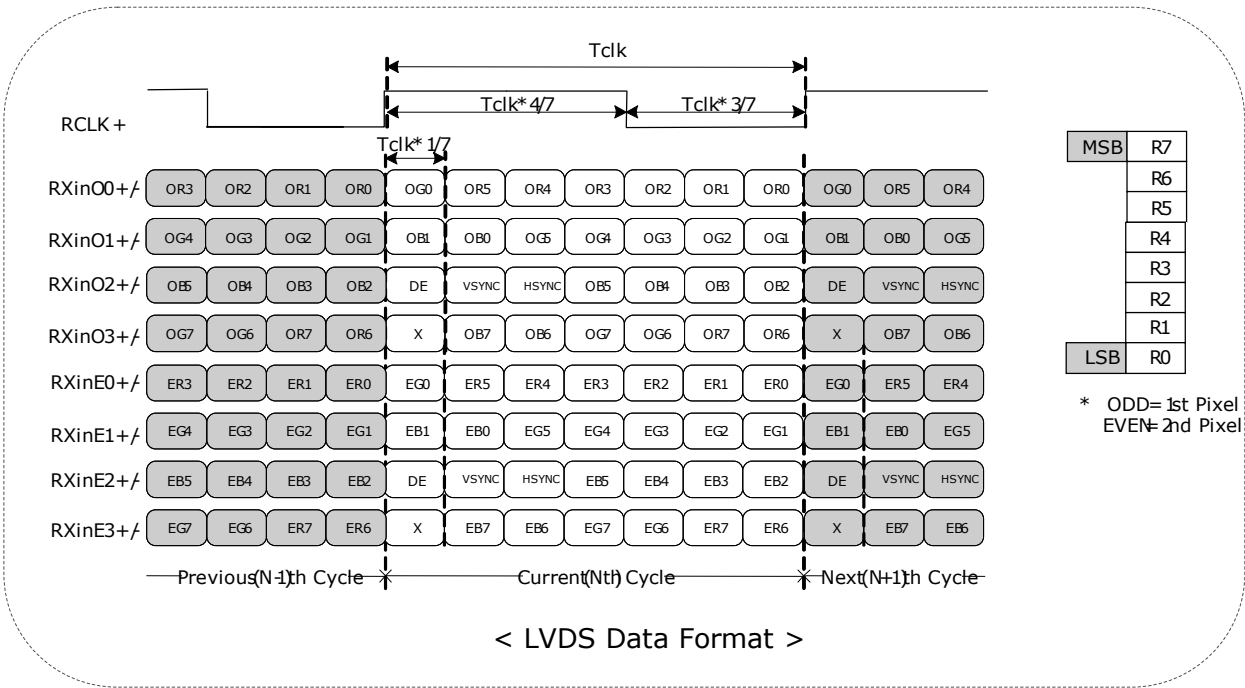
Tclk

Tclk* 4/7

Tclk* 3/7

RCLK +

Tclk* 1/7

| | | | | | | | | | | | | | |
|---|---|---|---|---|---|---|---|---|---|---|---|---|---|
| RXinO0+/- | OR3 | OR2 | OR1 | OR0 | OG0 | OR5 | OR4 | OR3 | OR2 | OR1 | OR0 | OG0 | OR5 | OR4 |
| RXinO1+/- | OG4 | OG3 | OG2 | OG1 | OB1 | OB0 | OG5 | OG4 | OG3 | OG2 | OG1 | OB1 | OB0 | OG5 |
| RXinO2+/- | OB5 | OB4 | OB3 | OB2 | DE | VSYNC | HSYNC | OB5 | OB4 | OB3 | OB2 | DE | VSYNC | HSYNC |
| RXinO3+/- | OG7 | OG6 | OR7 | OR6 | X | OB7 | OB6 | OG7 | OG6 | OR7 | OR6 | X | OB7 | OB6 |
| RXinE0+/- | ER3 | ER2 | ER1 | ER0 | EG0 | ER5 | ER4 | ER3 | ER2 | ER1 | ER0 | EG0 | ER5 | ER4 |
| RXinE1+/- | EG4 | EG3 | EG2 | EG1 | EB1 | EB0 | EG5 | EG4 | EG3 | EG2 | EG1 | EB1 | EB0 | EG5 |
| RXinE2+/- | EB5 | EB4 | EB3 | EB2 | DE | VSYNC | HSYNC | EB5 | EB4 | EB3 | EB2 | DE | VSYNC | HSYNC |
| RXinE3+/- | EG7 | EG6 | ER7 | ER6 | X | EB7 | EB6 | EG7 | EG6 | ER7 | ER6 | X | EB7 | EB6 |

Previous(N-1)th Cycle Current(Nth) Cycle Next(N+1)th Cycle

| | |
|---|---|
| MSB | R7 |
| | R6 |
| | R5 |
| | R4 |
| | R3 |
| | R2 |
| | R1 |
| LSB | R0 |

* ODD= 1st Pixel
EVEN= 2nd Pixel

< LVDS Data Format >